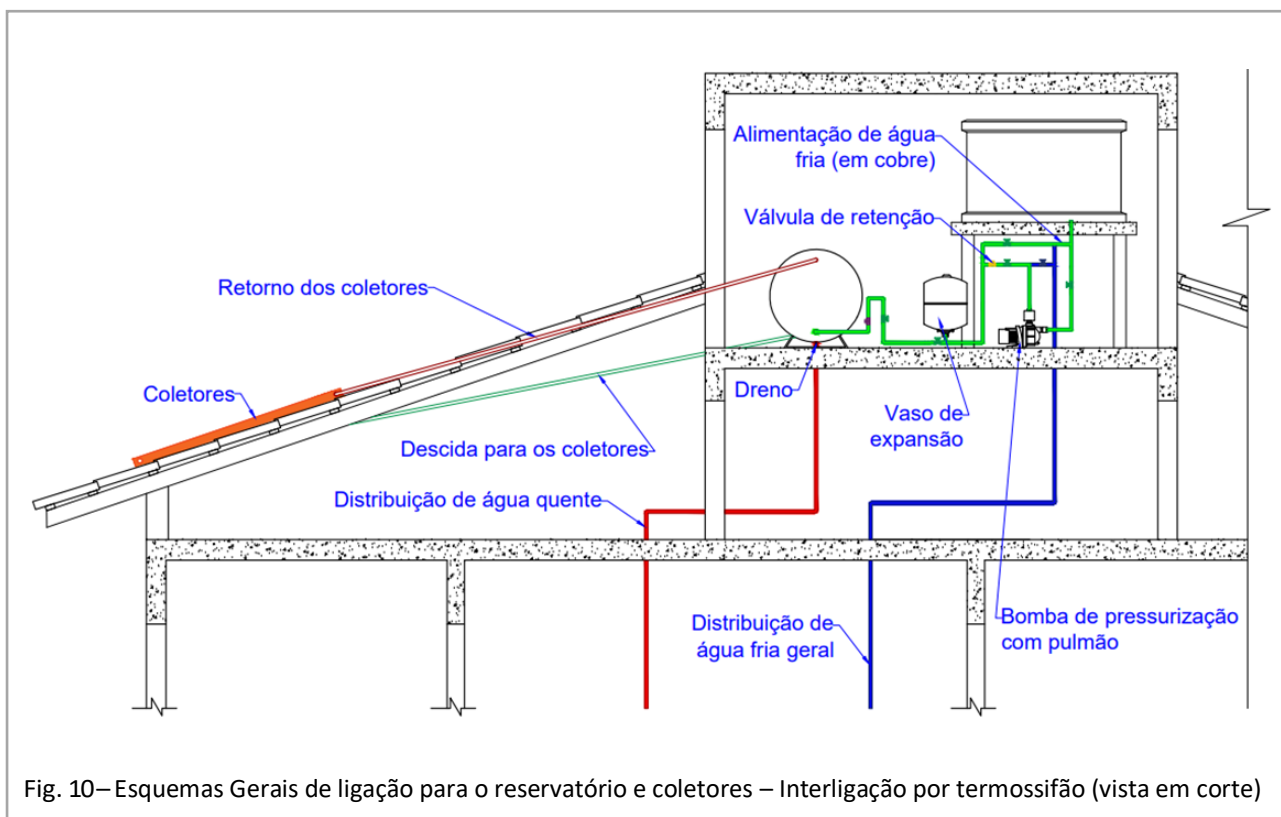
Alimentação de água fria (em cobre)

Válvula de retenção

Retorno dos coletores

Coletores

Dreno

Vaso de expansão

Descida para os coletores

Distribuição de água quente

Distribuição de água fria geral

Bomba de pressurização com pulmão

Fig. 10 – Esquemas Gerais de ligação para o reservatório e coletores – Interligação por termossifão (vista em corte)